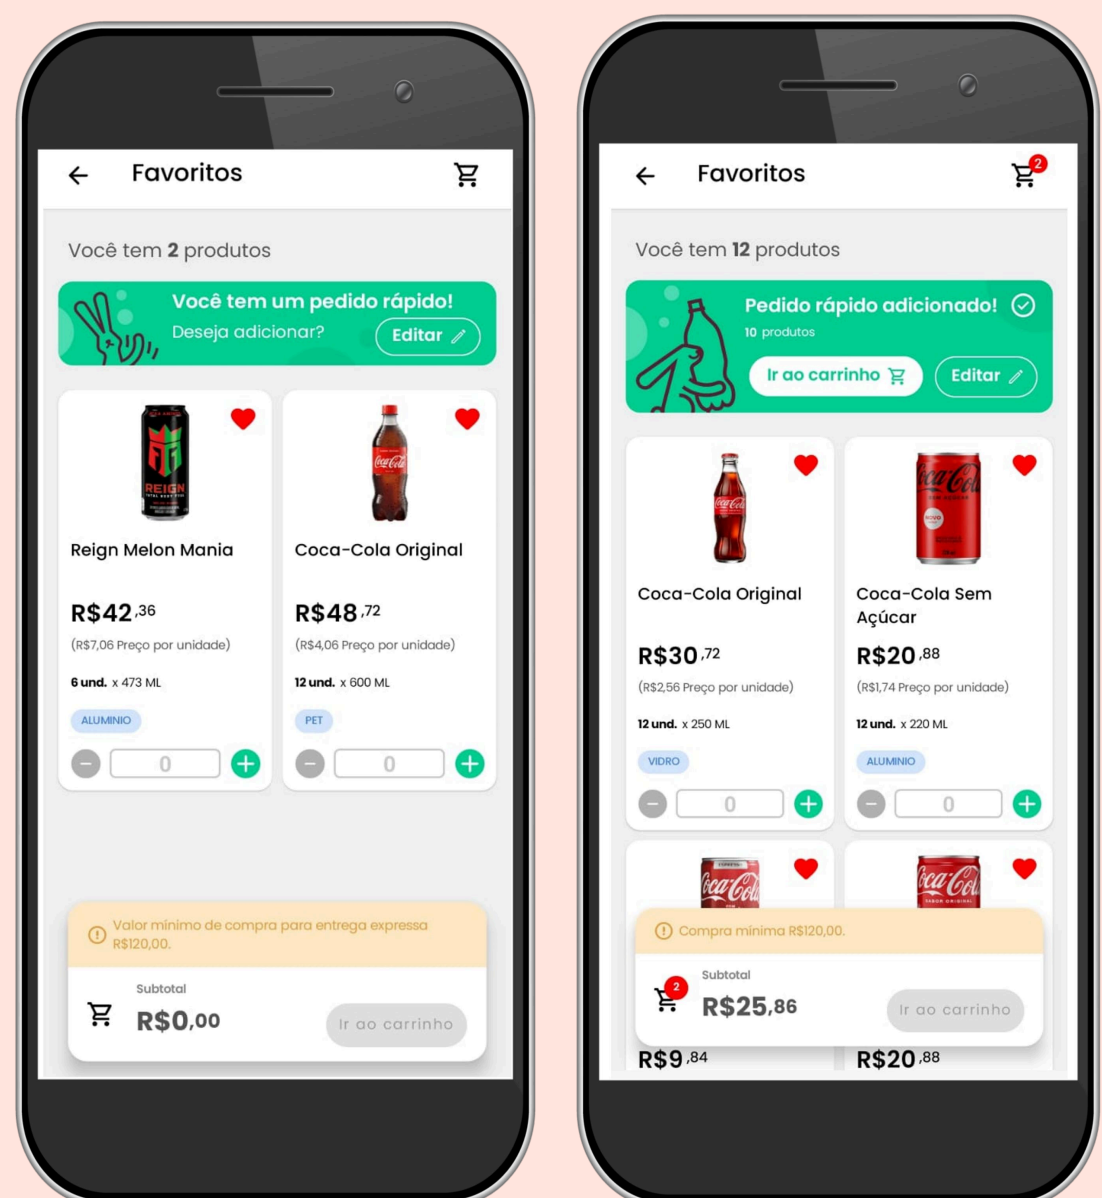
Favoritos

Você tem 2 produtos

Você tem um pedido rápido!
Deseja adicionar?
Editar

Reign Melon Mania
R$42,36
(R$7,06 Preço por unidade)
6 und. x 473 ML
ALUMINIO
0

Coca-Cola Original
R$48,72
(R$4,06 Preço por unidade)
12 und. x 600 ML
PET
0

Valor minimo de compra para entrega expressa R$120,00.

Subtotal
R$0,00
Ir ao carrinho

Favoritos
2

Você tem 12 produtos

Pedido rápido adicionado!
10 produtos
Ir ao carrinho
Editar

Coca-Cola Original
R$30,72
(R$2,56 Preço por unidade)
12 und. x 250 ML
VIDRO
0

Coca-Cola Sem Açúcar
R$20,88
(R$1,74 Preço por unidade)
12 und. x 220 ML
ALUMINIO
0

Compra minima R$120,00.

2
Subtotal
R$25,86
Ir ao carrinho

R$9,84
R$20,88